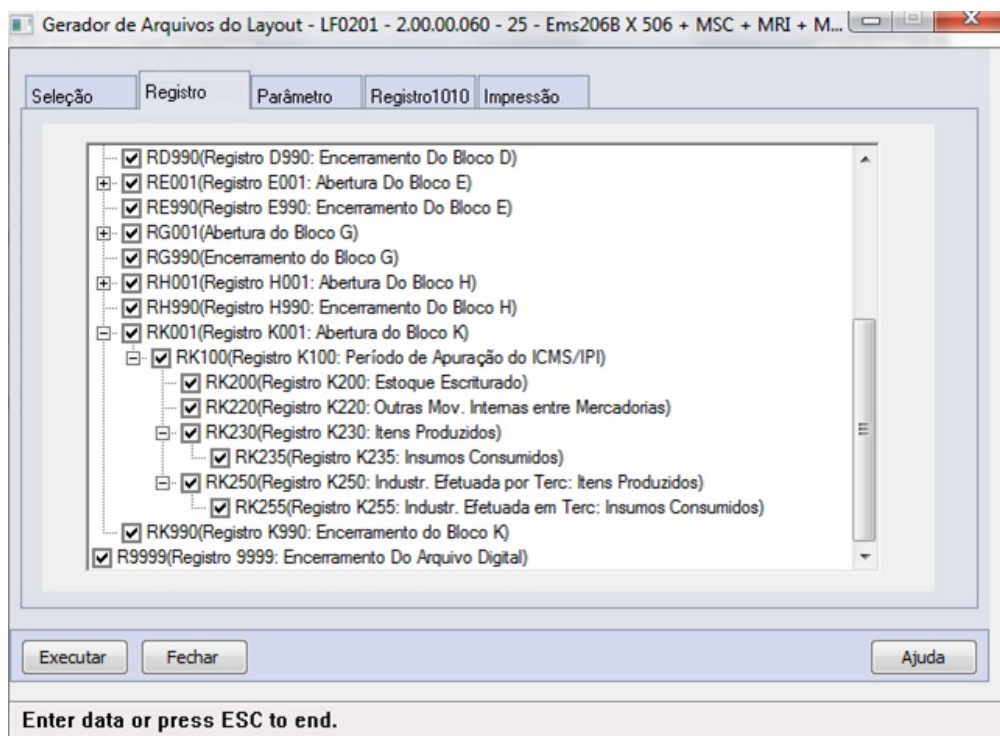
Gerador de Arquivos do Layout - LF0201 - 2.00.00.060 - 25 - Ems206B X 506 + MSC + MRI + M...

Seleção | Registro | Parâmetro | Registro1010 | Impressão

RD990(Registro D990: Encerramento Do Bloco D)
RE001(Registro E001: Abertura Do Bloco E)
RE990(Registro E990: Encerramento Do Bloco E)
RG001(Abertura do Bloco G)
RG990(Encerramento do Bloco G)
RH001(Registro H001: Abertura Do Bloco H)
RH990(Registro H990: Encerramento Do Bloco H)
RK001(Registro K001: Abertura do Bloco K)
RK100(Registro K100: Período de Apuração do ICMS/IPI)
RK200(Registro K200: Estoque Escriturado)
RK220(Registro K220: Outras Mov. Internas entre Mercadorias)
RK230(Registro K230: Itens Produzidos)
RK235(Registro K235: Insumos Consumidos)
RK250(Registro K250: Industr. Efetuada por Terc: Itens Produzidos)
RK255(Registro K255: Industr. Efetuada em Terc: Insumos Consumidos)
RK990(Registro K990: Encerramento do Bloco K)
R9999(Registro 9999: Encerramento Do Arquivo Digital)

Executar | Fechar | Ajuda

Enter data or press ESC to end.